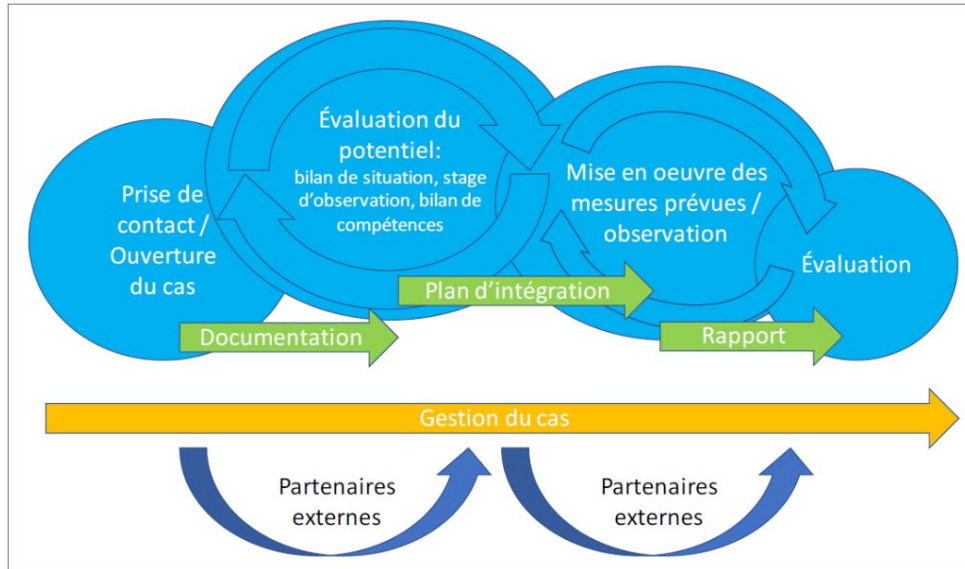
Prise de contact / Ouverture du cas

Évaluation du potentiel: bilan de situation, stage d'observation, bilan de compétences

Mise en oeuvre des mesures prévues / observation

Évaluation

Plan d'intégration

Documentation

Rapport

Gestion du cas

Partenaires externes

Partenaires externes